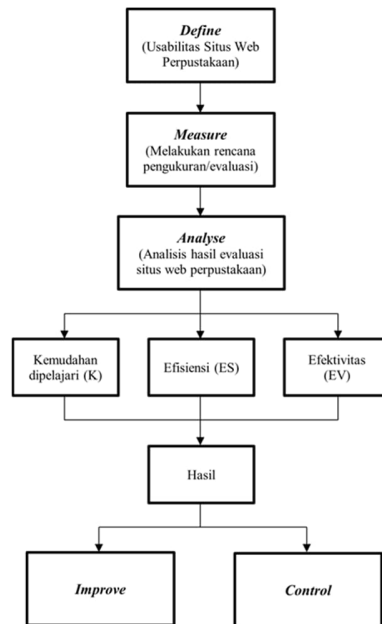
Define
(Usabilitas Situs Web Perpustakaan)

Measure
(Melakukan rencana pengukuran/evaluasi)

Analyse
(Analisis hasil evaluasi situs web perpustakaan)

Kemudahan dipelajari (K)

Efisiensi (ES)

Efektivitas (EV)

Hasil

Improve

Control